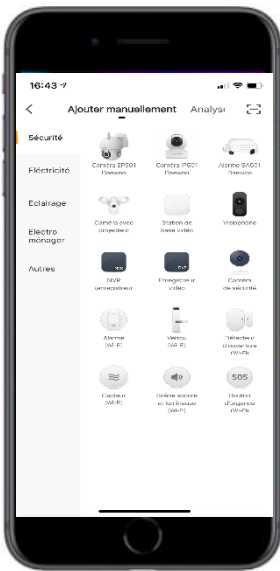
16:43

<

Ajouter manuellement

Analyse

Sécurité

Electricité

Eclairage

Electro ménager

Autres

Caméra SP001 Daewoo

Caméra IP001 Daewoo

Alarme SA601 Daewoo

Caméra avec projecteur

Station de base vidéo

Visiophone

NVR (enregistreur

Enregistreur vidéo

Caméra de sécurité

Alarme (Wi-Fi)

Verrou (Wi-Fi)

Détecteur d'ouverture (Wi-Fi)

Capteur (Wi-Fi)

Sirène sonore et lumineuse (Wi-Fi)

SOS

Bouton d'urgence (Wi-Fi)